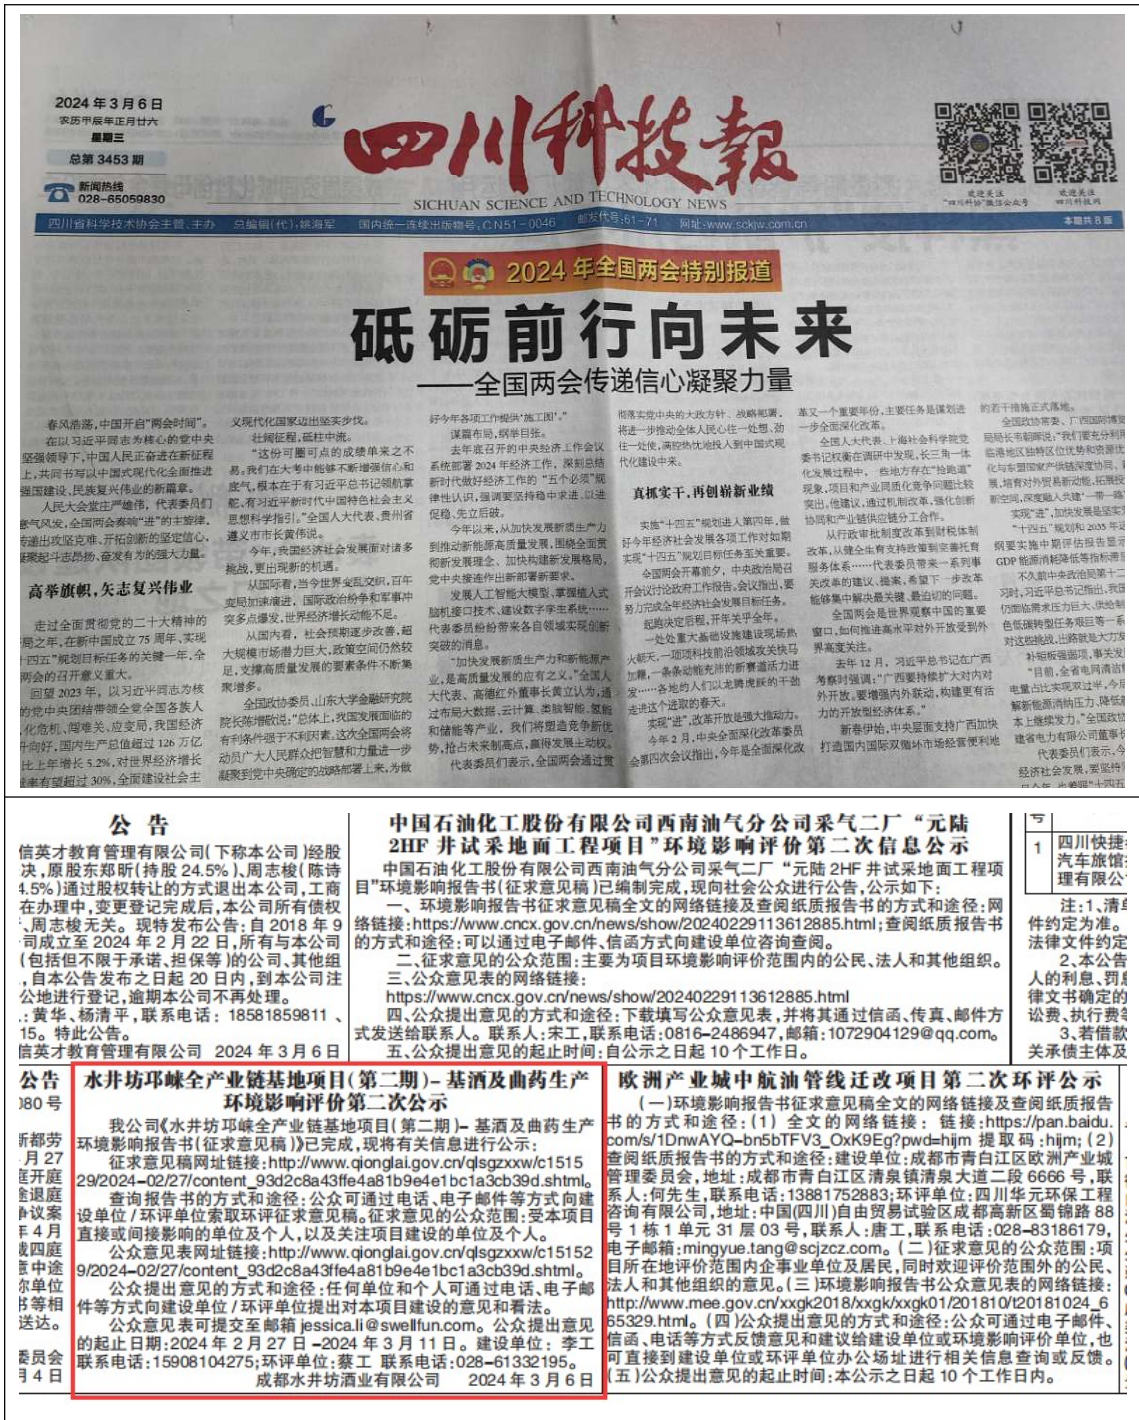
2024 年 3 月 6 日
农历甲辰年正月廿六
星期三
总第 3453 期
新闻热线
028-65059830

四川科技報
SICHUAN SCIENCE AND TECHNOLOGY NEWS

四川省科学技术协会主管、主办　总编辑(代):姚海军　国内统一连续出版物号:CN51-0046　邮发代号:61-71　网址:www.sckjw.com.cn　本期共 8 版

2024 年全国两会特别报道

砥砺前行向未来
——全国两会传递信心凝聚力量

高举旗帜,矢志复兴伟业

真抓实干,再创崭新业绩

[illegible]

公 告
信英才教育管理有限公司(下称本公司)经股决,原股东郑昕(持股 24.5%)、周志梭(陈诗4.5%)通过股权转让的方式退出本公司,工商在办理中,变更登记完成后,本公司所有债权、周志梭无关。现特发布公告:自 2018 年 9司成立至 2024 年 2 月 22 日,所有与本公司(包括但不限于承诺、担保等)的公司、其他组,自本公告发布之日起 20 日内,到本公司注公地进行登记,逾期本公司不再处理。
:黄华、杨清平,联系电话:18581859811、15。特此公告。
信英才教育管理有限公司 2024 年 3 月 6 日

中国石油化工股份有限公司西南油气分公司采气二厂“元陆2HF 井试采地面工程项目”环境影响评价第二次信息公示
中国石油化工股份有限公司西南油气分公司采气二厂“元陆 2HF 井试采地面工程项目”环境影响报告书(征求意见稿)已编制完成,现向社会公众进行公告,公示如下:
一、环境影响报告书征求意见稿全文的网络链接及查阅纸质报告书的方式和途径:网络链接:https://www.cncx.gov.cn/news/show/20240229113612885.html;查阅纸质报告书的方式和途径:可以通过电子邮件、信函方式向建设单位咨询查阅。
二、征求意见的公众范围:主要为项目环境影响评价范围内的公民、法人和其他组织。
三、公众意见表的网络链接:
https://www.cncx.gov.cn/news/show/20240229113612885.html
四、公众提出意见的方式和途径:下载填写公众意见表,并将其通过信函、传真、邮件方式发送给联系人。联系人:宋工,联系电话:0816-2486947,邮箱:1072904129@qq.com。
五、公众提出意见的起止时间:自公示之日起 10 个工作日。

1 四川快捷汽车旅馆理有限公
注:1、清单件约定为准法律文件约定2、本公告人的利息、罚律文书确定的讼费、执行费3、若借款关承债主体及

公告
80 号
斤都劳月 27延开庭退庭议案年 4 月四庭中途单位等相送达。
委员会1 4 日

水井坊邛崃全产业链基地项目(第二期)-基酒及曲药生产环境影响评价第二次公示
我公司《水井坊邛崃全产业链基地项目(第二期)-基酒及曲药生产环境影响报告书(征求意见稿)》已完成,现将有关信息进行公示:
征求意见稿网址链接:http://www.qionglai.gov.cn/qlsgzxxw/c151529/2024-02/27/content_93d2c8a43ffe4a81b9e4e1bc1a3cb39d.shtml。
查询报告书的方式和途径:公众可通过电话、电子邮件等方式向建设单位/环评单位索取环评征求意见稿。征求意见的公众范围:受本项目直接或间接影响的单位及个人,以及关注项目建设的单位及个人。
公众意见表网址链接:http://www.qionglai.gov.cn/qlsgzxxw/c151529/2024-02/27/content_93d2c8a43ffe4a81b9e4e1bc1a3cb39d.shtml。
公众提出意见的方式和途径:任何单位和个人可通过电话、电子邮件等方式向建设单位/环评单位提出对本项目建设的意见和看法。
公众意见表可提交至邮箱 jessica.li@swellfun.com。公众提出意见的起止日期:2024 年 2 月 27 日 -2024 年 3 月 11 日。建设单位:李工 联系电话:15908104275;环评单位:蔡工 联系电话:028-61332195。
成都水井坊酒业有限公司 2024 年 3 月 6 日

欧洲产业城中航油管线迁改项目第二次环评公示
(一)环境影响报告书征求意见稿全文的网络链接及查阅纸质报告书的方式和途径:(1)全文的网络链接:链接:https://pan.baidu.com/s/1DnwAYQ-bn5bTFV3_OxK9Eg?pwd=hijm 提取码:hijm;(2)查阅纸质报告书的方式和途径:建设单位:成都市青白江区欧洲产业城管理委员会,地址:成都市青白江区清泉镇清泉大道二段 6666 号,联系人:何先生,联系电话:13881752883;环评单位:四川华元环保工程咨询有限公司,地址:中国(四川)自由贸易试验区成都高新区蜀锦路 88 号 1 栋 1 单元 31 层 03 号,联系人:唐工,联系电话:028-83186179,电子邮箱:mingyue.tang@scjzcz.com。(二)征求意见的公众范围:项目所在地评价范围内企事业单位及居民,同时欢迎评价范围外的公民、法人和其他组织的意见。(三)环境影响报告书公众意见表的网络链接:http://www.mee.gov.cn/xxgk2018/xxgk/xxgk01/201810/t20181024_665329.html。(四)公众提出意见的方式和途径:公众可通过电子邮件、信函、电话等方式反馈意见和建议给建设单位或环境影响评价单位,也可直接到建设单位或环评单位办公场址进行相关信息查询或反馈。(五)公众提出意见的起止时间:本公示之日起 10 个工作日内。